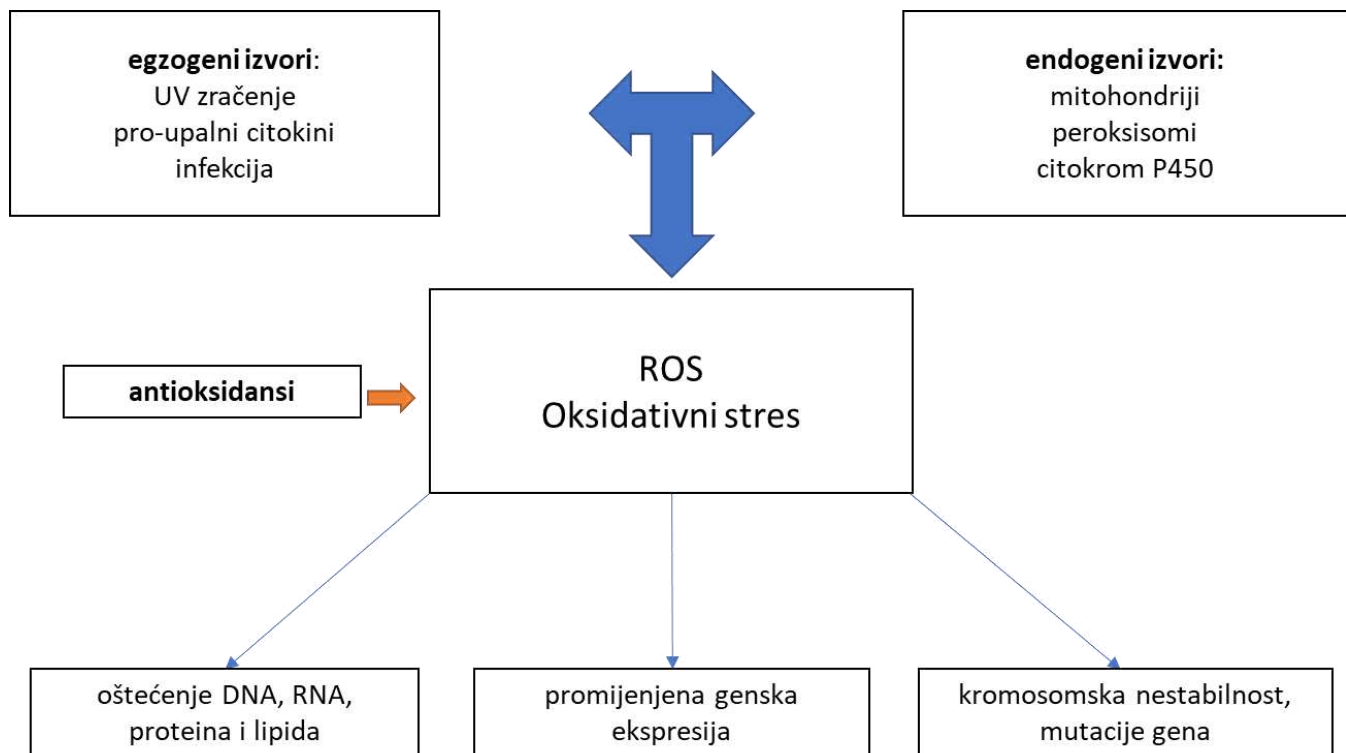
**egzogeni izvori**:
UV zračenje
pro-upalni citokini
infekcija

**endogeni izvori:**
mitohondriji
peroksisomi
citokrom P450

**antioksidansi**

ROS
Oksidativni stres

oštećenje DNA, RNA, proteina i lipida

promijenjena genska ekspresija

kromosomska nestabilnost, mutacije gena